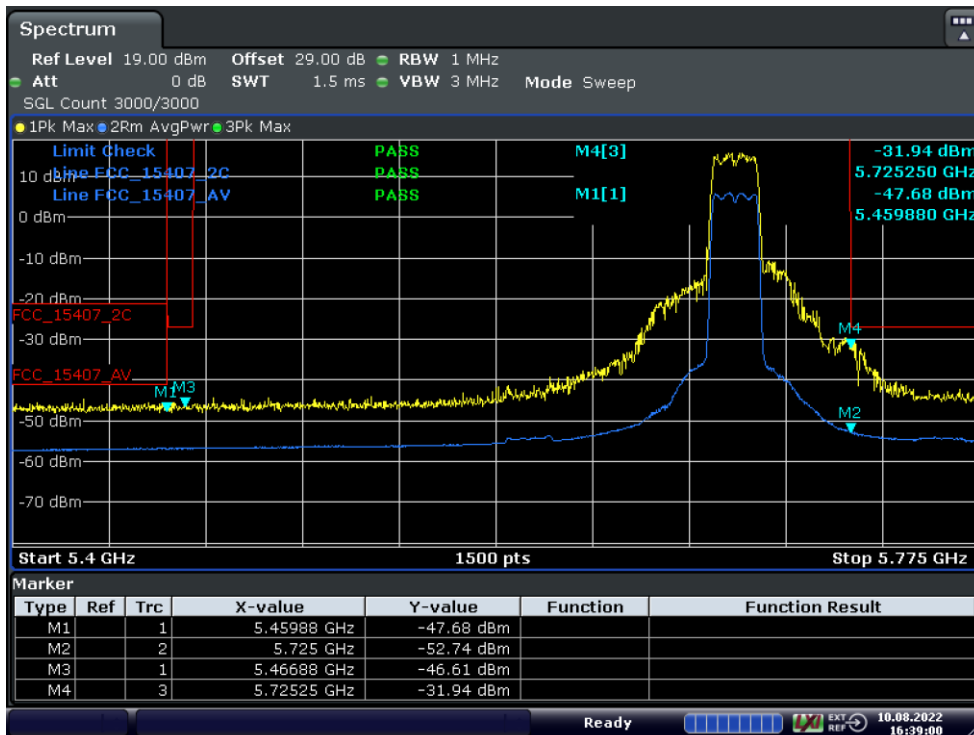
Spectrum

Ref Level 19.00 dBm Offset 29.00 dB RBW 1 MHz
Att 0 dB SWT 1.5 ms VBW 3 MHz Mode Sweep
SGL Count 3000/3000

1Pk Max 2Rm AvgPwr 3Pk Max

Limit Check PASS
Line FCC_15407_2C PASS
Line FCC_15407_AV PASS

M4[3] -31.94 dBm
5.725250 GHz
M1[1] -47.68 dBm
5.459880 GHz

10 dBm
0 dBm
-10 dBm
-20 dBm
FCC_15407_2C
-30 dBm
FCC_15407_AV
-50 dBm
-60 dBm
-70 dBm

M1 M3 M4 M2

Start 5.4 GHz 1500 pts Stop 5.775 GHz

Marker

| Type | Ref | Trc | X-value | Y-value | Function | Function Result |
|---|---|---|---|---|---|---|
| M1 | | 1 | 5.45988 GHz | -47.68 dBm | | |
| M2 | | 2 | 5.725 GHz | -52.74 dBm | | |
| M3 | | 1 | 5.46688 GHz | -46.61 dBm | | |
| M4 | | 3 | 5.72525 GHz | -31.94 dBm | | |

Ready EXT REF 10.08.2022 16:39:00